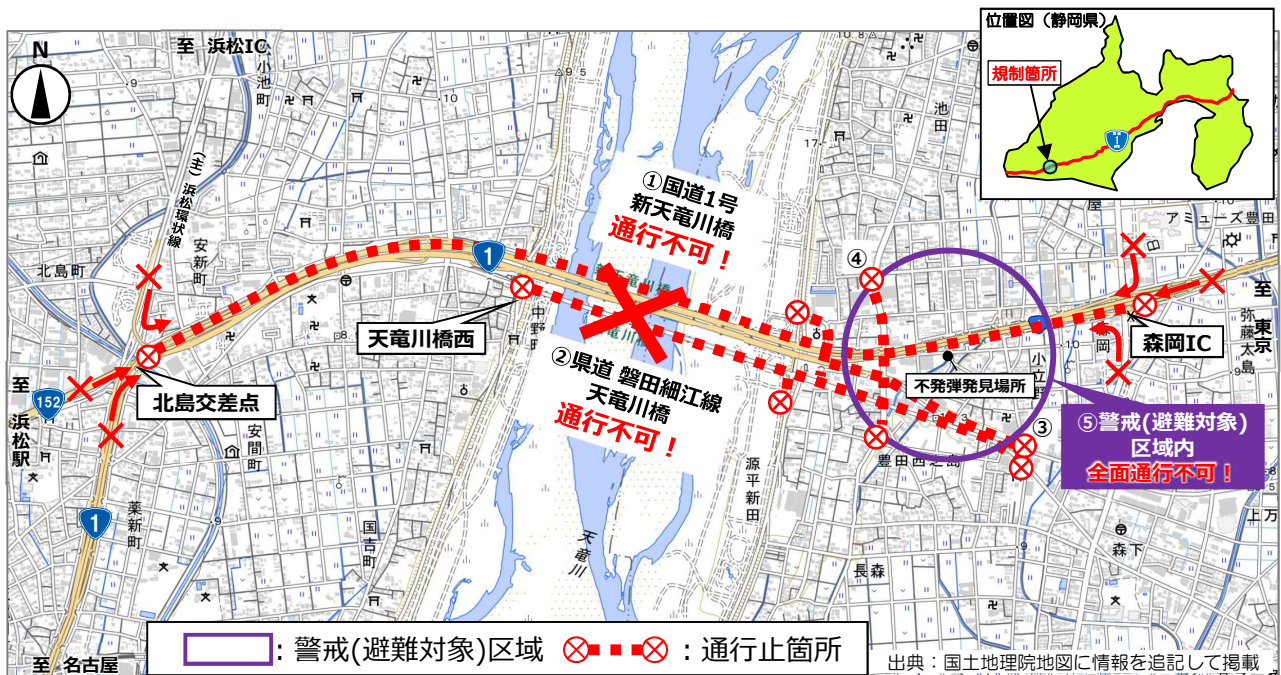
至 浜松IC

N

位置図（静岡県）

規制箇所

1

①国道1号
新天竜川橋
通行不可！

1

天竜川橋西

②県道 磐田細江線
天竜川橋
通行不可！

北島交差点

至 浜松駅

152

1

④

③

不発弾発見場所

森岡IC

至 東京

⑤警戒(避難対象)
区域内
全面通行不可！

小池町
（主）浜松環状線
安新町
北島町
中野町
安間町
薬新町
国吉町
天竜川
源平新田
豊田西之島
長森
森下
池田
アミューズ豊田
弥藤太島
上万
小立野
岡

至 名古屋

: 警戒(避難対象)区域
: 通行止箇所

出典：国土地理院地図に情報を追記して掲載